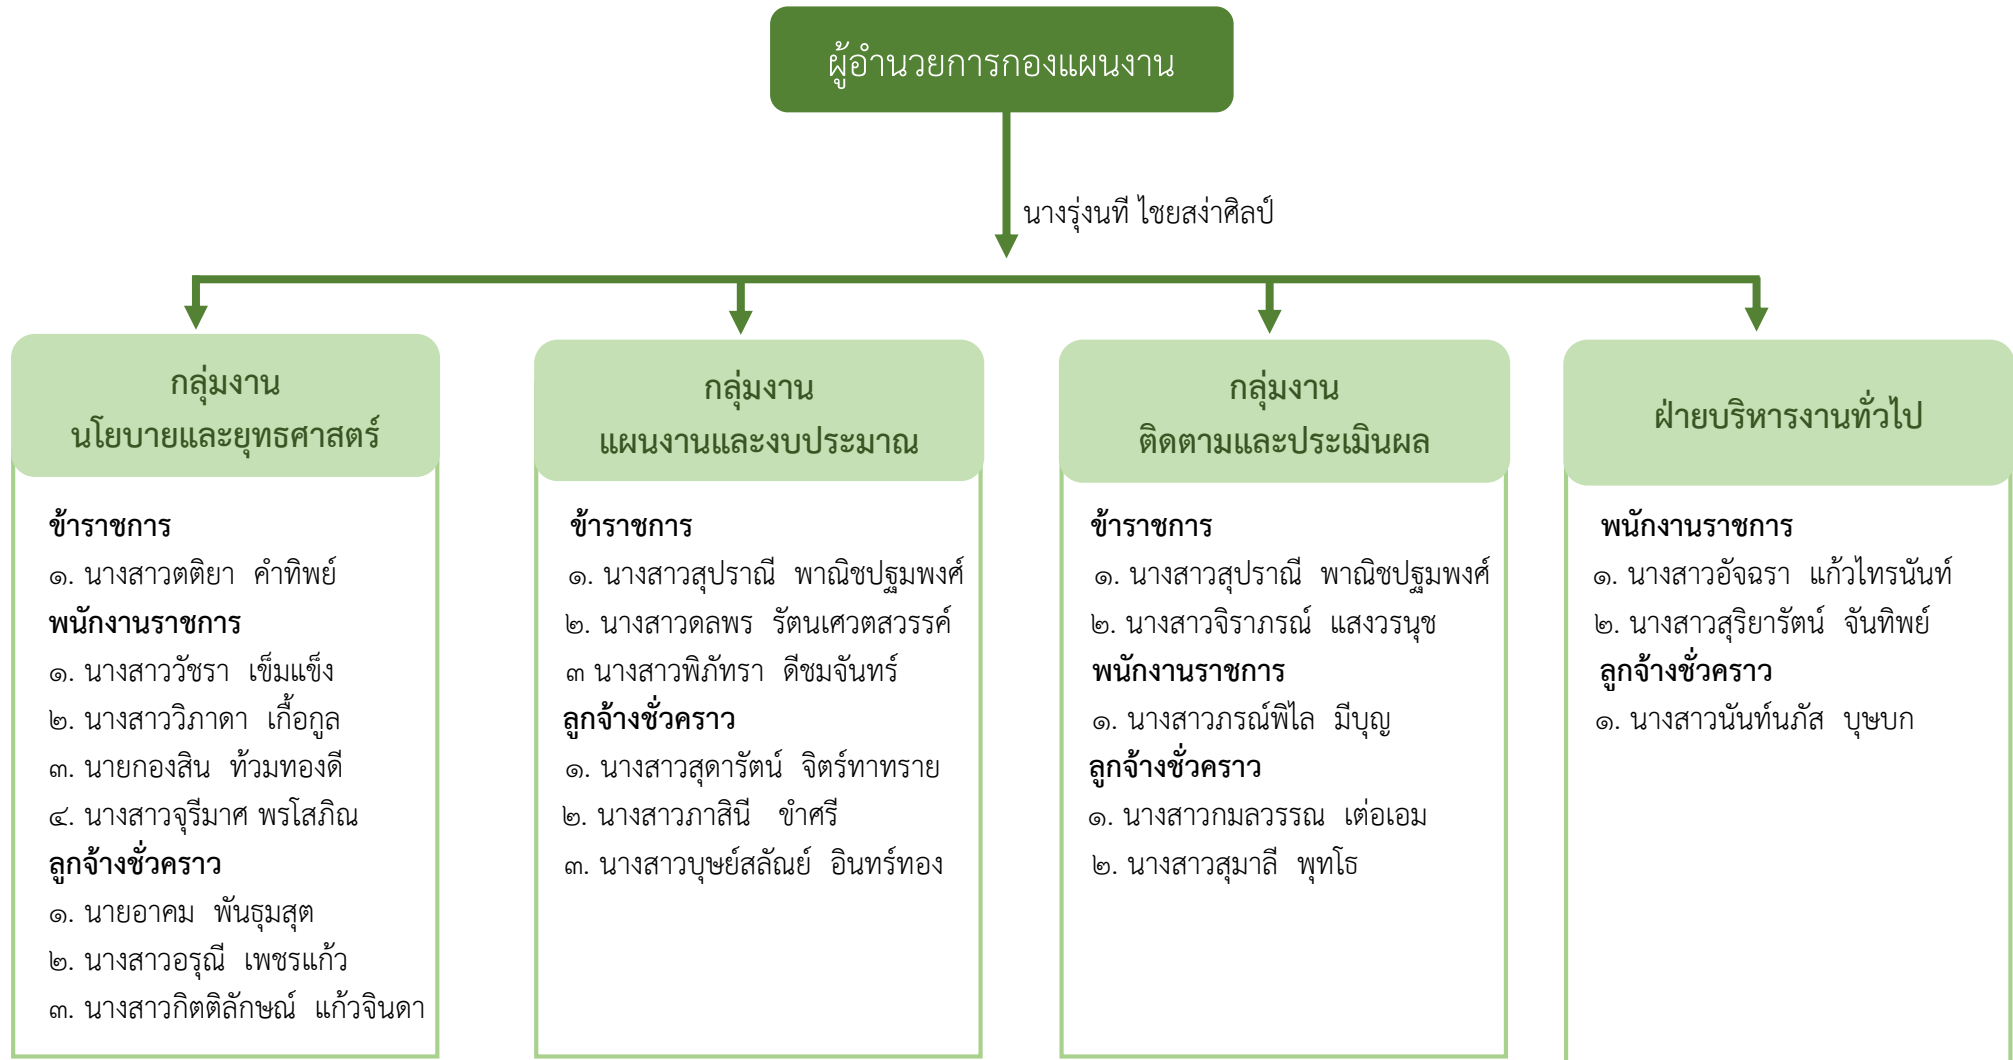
ผู้อำนวยการกองแผนงาน

นางรุ่งนที ไชยสง่าศิลป์

กลุ่มงาน
นโยบายและยุทธศาสตร์

ข้าราชการ
๑. นางสาวตติยา คำทิพย์
พนักงานราชการ
๑. นางสาววัชรา เข็มแข็ง
๒. นางสาววิภาดา เกื้อกูล
๓. นายกองสิน ท้วมทองดี
๔. นางสาวจุรีมาศ พรโสภิณ
ลูกจ้างชั่วคราว
๑. นายอาคม พันธุมสุต
๒. นางสาวอรุณี เพชรแก้ว
๓. นางสาวกิตติลักษณ์ แก้วจินดา

กลุ่มงาน
แผนงานและงบประมาณ

ข้าราชการ
๑. นางสาวสุปราณี พาณิชปฐมพงศ์
๒. นางสาวดลพร รัตนเศวตสวรรค์
๓ นางสาวพิภัทรา ดีชมจันทร์
ลูกจ้างชั่วคราว
๑. นางสาวสุดารัตน์ จิตร์ทาทราย
๒. นางสาวภาสินี ขำศรี
๓. นางสาวบุษย์สลัณย์ อินทร์ทอง

กลุ่มงาน
ติดตามและประเมินผล

ข้าราชการ
๑. นางสาวสุปราณี พาณิชปฐมพงศ์
๒. นางสาวจิราภรณ์ แสงวรนุช
พนักงานราชการ
๑. นางสาวภรณ์พิไล มีบุญ
ลูกจ้างชั่วคราว
๑. นางสาวกมลวรรณ เต่อเอม
๒. นางสาวสุมาลี พุทโธ

ฝ่ายบริหารงานทั่วไป

พนักงานราชการ
๑. นางสาวอัจฉรา แก้วไทรนันท์
๒. นางสาวสุริยารัตน์ จันทิพย์
ลูกจ้างชั่วคราว
๑. นางสาวนันท์นภัส บุษบก